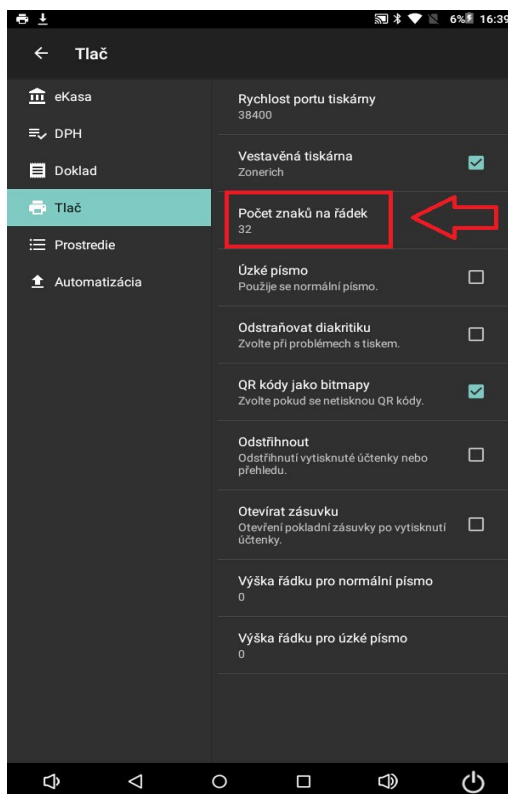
6% 16:39

Tlač

eKasa
DPH
Doklad
Tlač
Prostredie
Automatizácia

Rychlost portu tiskárny
38400

Vestavěná tiskárna
Zonerich

Počet znaků na řádek
32

Úzké písmo
Použije se normální písmo.

Odstraňovat diakritiku
Zvolte při problémech s tiskem.

QR kódy jako bitmapy
Zvolte pokud se netisknou QR kódy.

Odstřihnout
Odstřihnutí vytisknuté účtenky nebo přehledu.

Otevírat zásuvku
Otevření pokladní zásuvky po vytisknutí účtenky.

Výška řádku pro normální písmo
0

Výška řádku pro úzké písmo
0